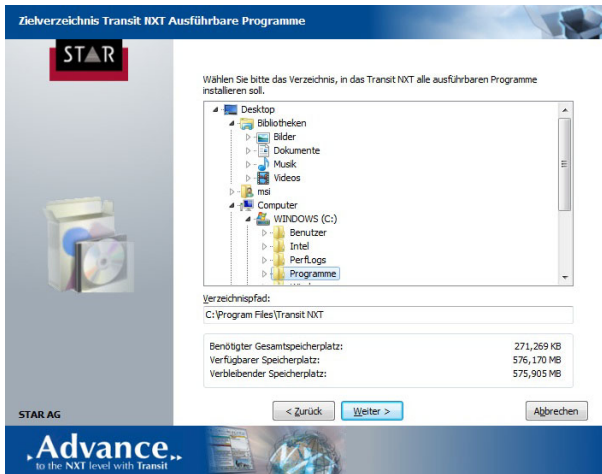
Zielverzeichnis Transit NXT Ausführbare Programme

STAR

Wählen Sie bitte das Verzeichnis, in das Transit NXT alle ausführbaren Programme installieren soll.

Desktop
Bibliotheken
Bilder
Dokumente
Musik
Videos
msi
Computer
WINDOWS (C:)
Benutzer
Intel
PerfLogs
Programme

Verzeichnispfad:
C:\Program Files\Transit NXT

| | |
|---|---|
| Benötigter Gesamtspeicherplatz: | 271,269 KB |
| Verfügbarer Speicherplatz: | 576,170 MB |
| Verbleibender Speicherplatz: | 575,905 MB |

STAR AG

< Zurück
Weiter >
Abbrechen

Advance
to the NXT level with Transit